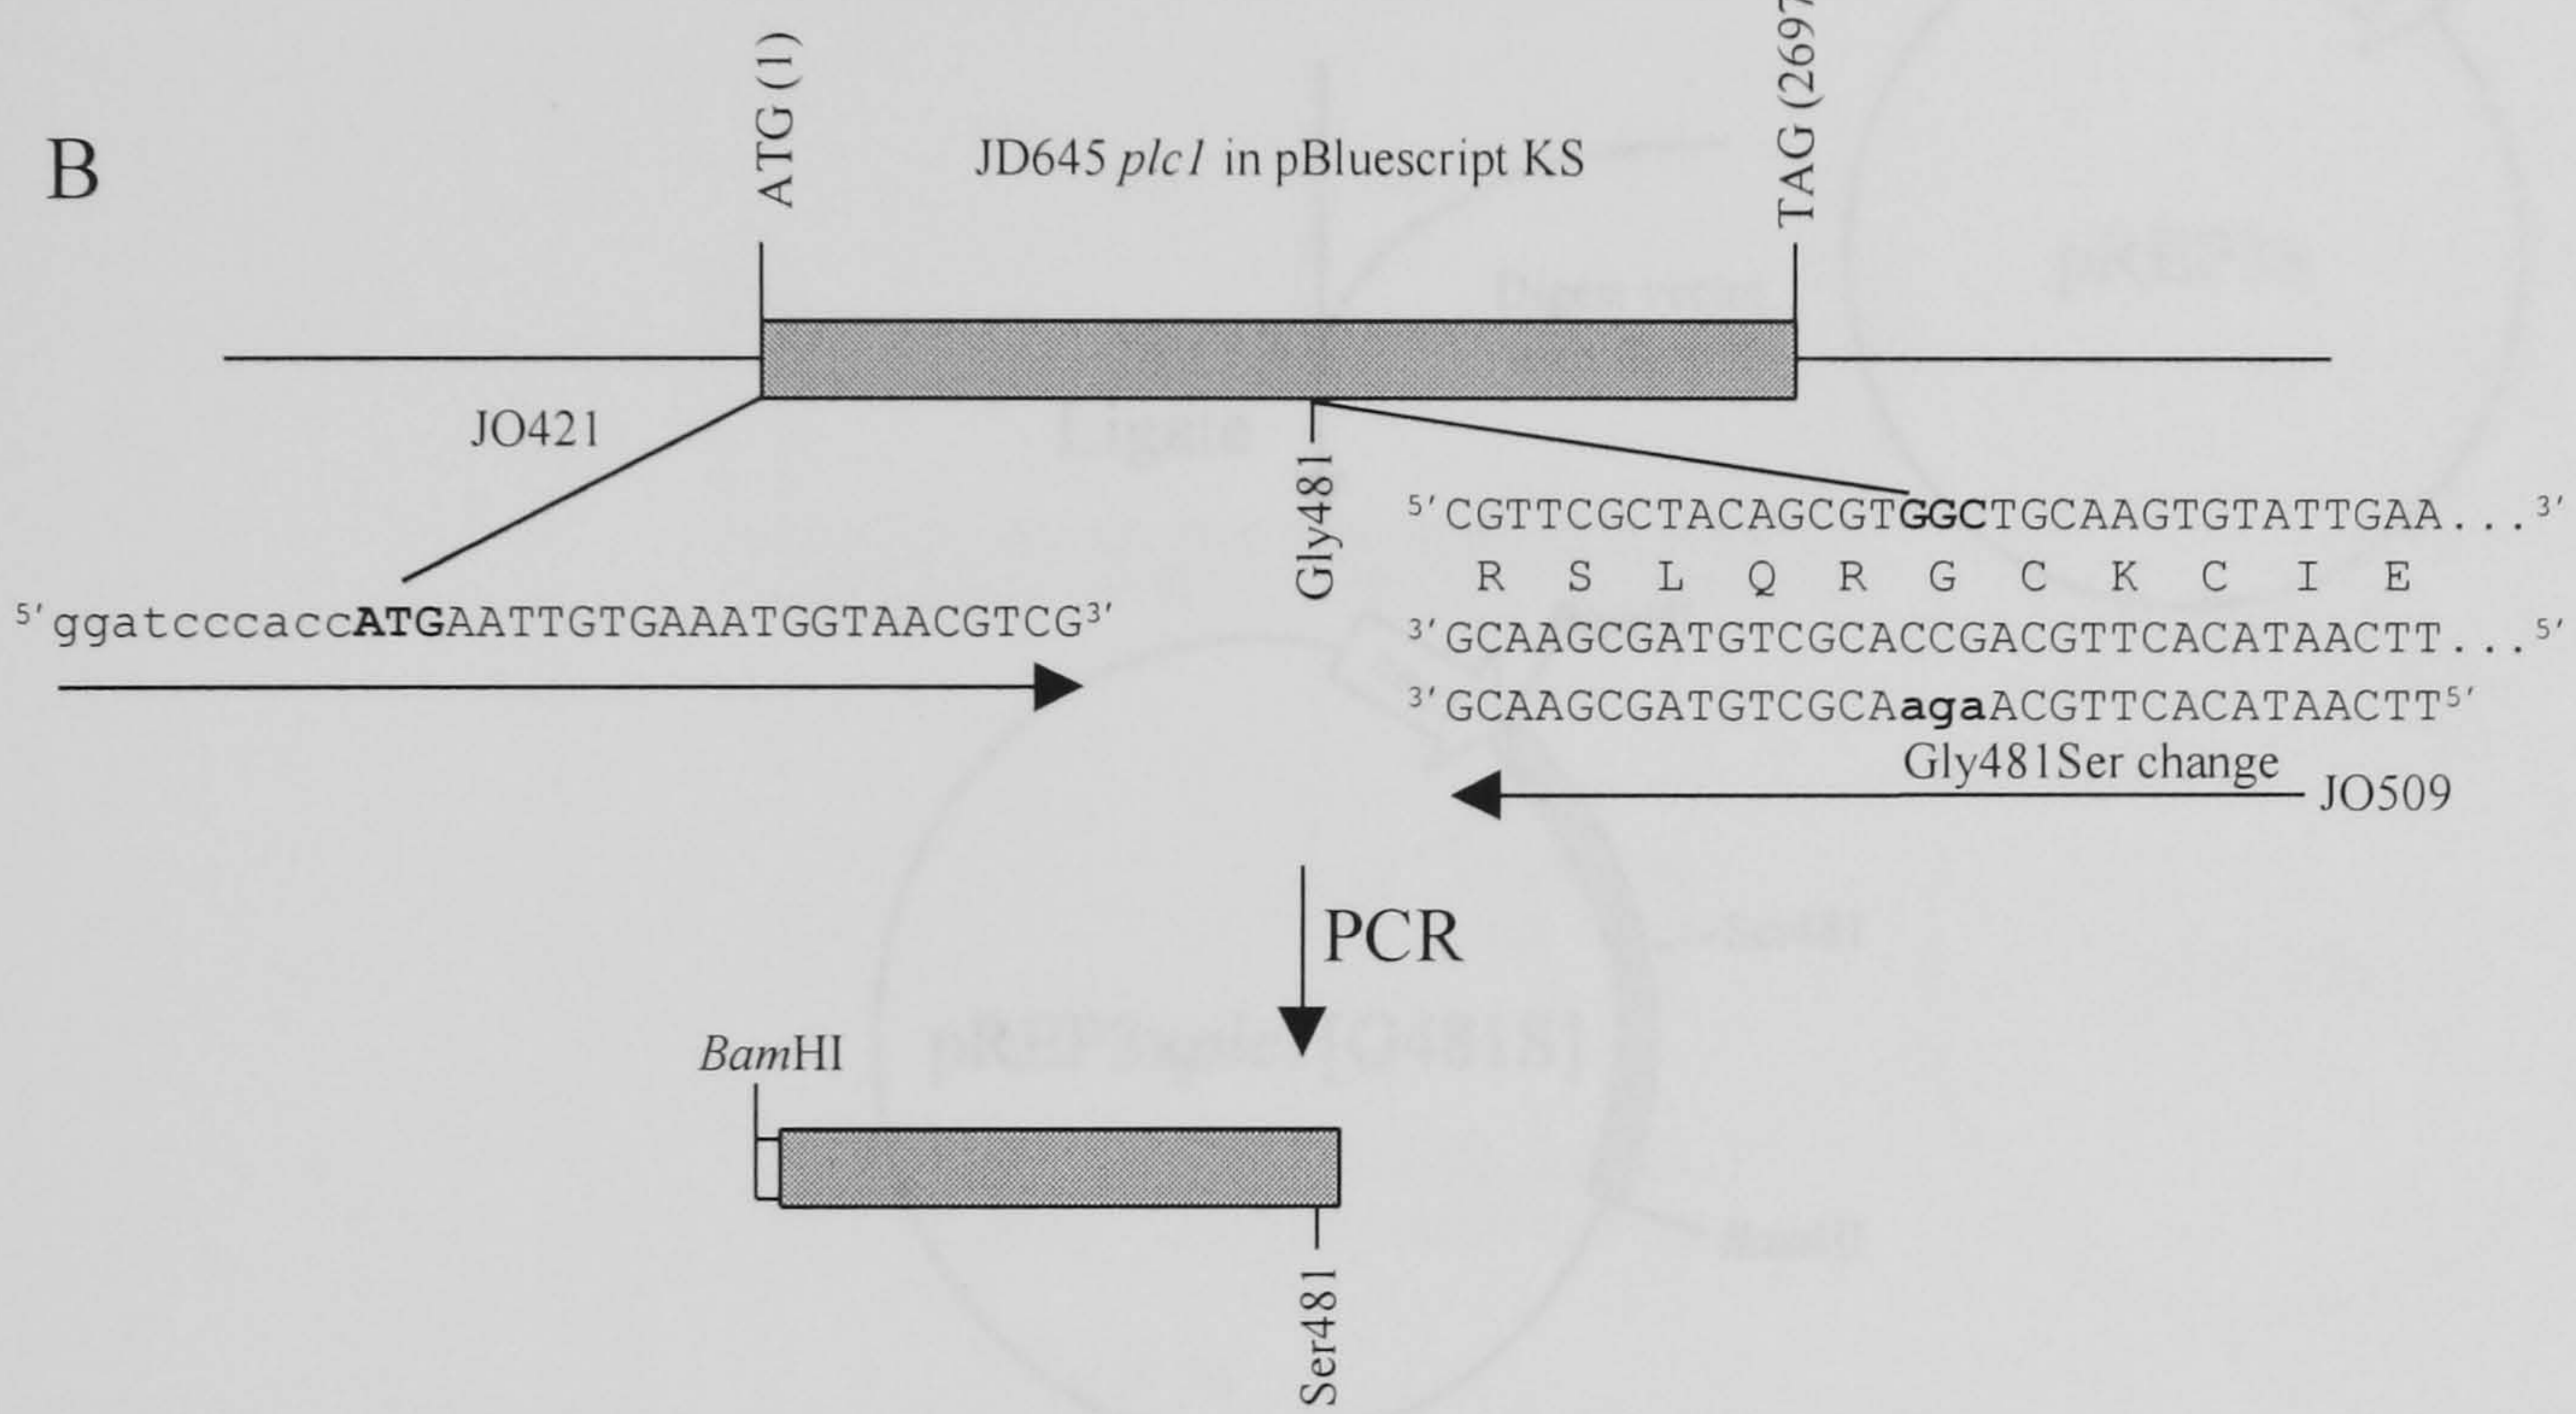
B

ATG (1)

JD645 *plc1* in pBluescript KS

TAG (2697

JO421

Gly481

5'CGTTCGCTACAGCGT**GGC**TGCAAGTGTATTGAA...3'

R S L Q R G C K C I E

3'GCAAGCGATGTCGCACCGACGTTCACATAACTT...5'

3'GCAAGCGATGTCGCA**aga**ACGTTCACATAACTT5'

Gly481Ser change

JO509

5'ggatcccacc**ATG**AATTGTGAAATGGTAACGTCG3'

PCR

*Bam*HI

Ser481

Ligate

pREP

pREP3*plc1*[G481S]

Ser481

BamHI